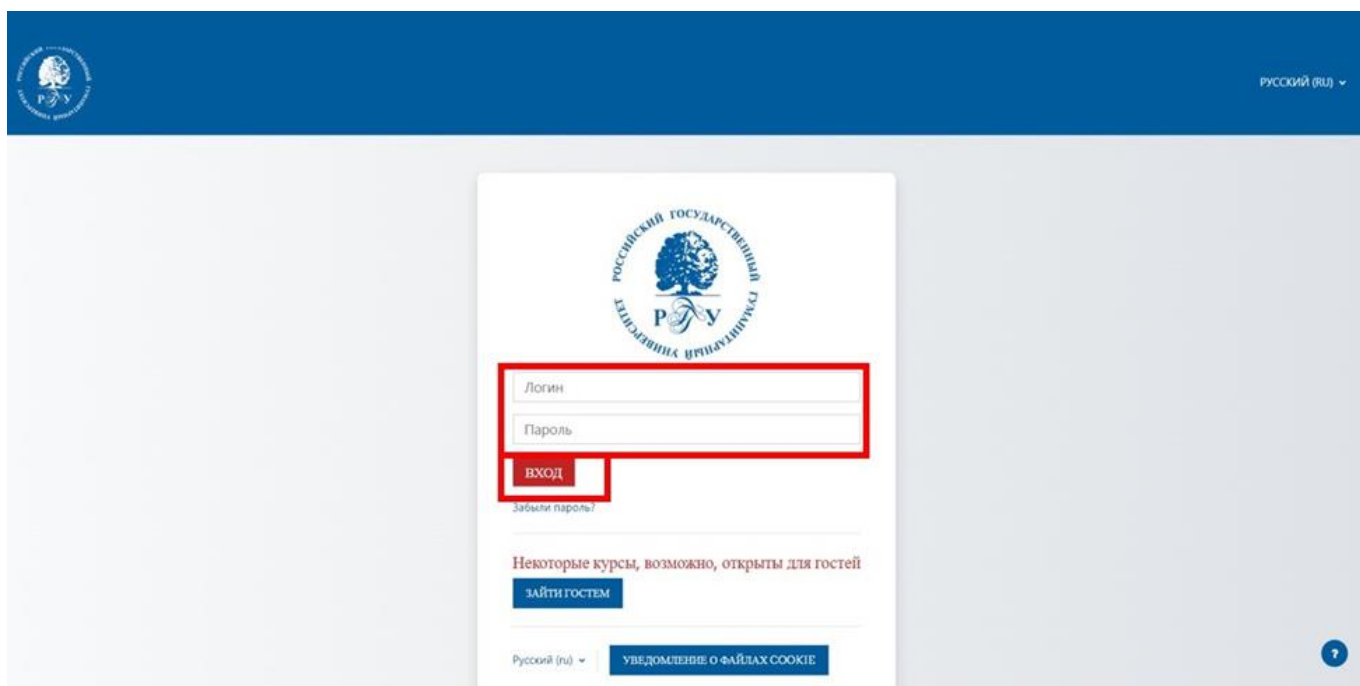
РУССКИЙ (RU)

РОССИЙСКИЙ ГОСУДАРСТВЕННЫЙ ГУМАНИТАРНЫЙ УНИВЕРСИТЕТ
РГГУ

Логин

Пароль

ВХОД

Забыли пароль?

Некоторые курсы, возможно, открыты для гостей

ЗАЙТИ ГОСТЕМ

Русский (ru)

УВЕДОМЛЕНИЕ О ФАЙЛАХ COOKIE

?